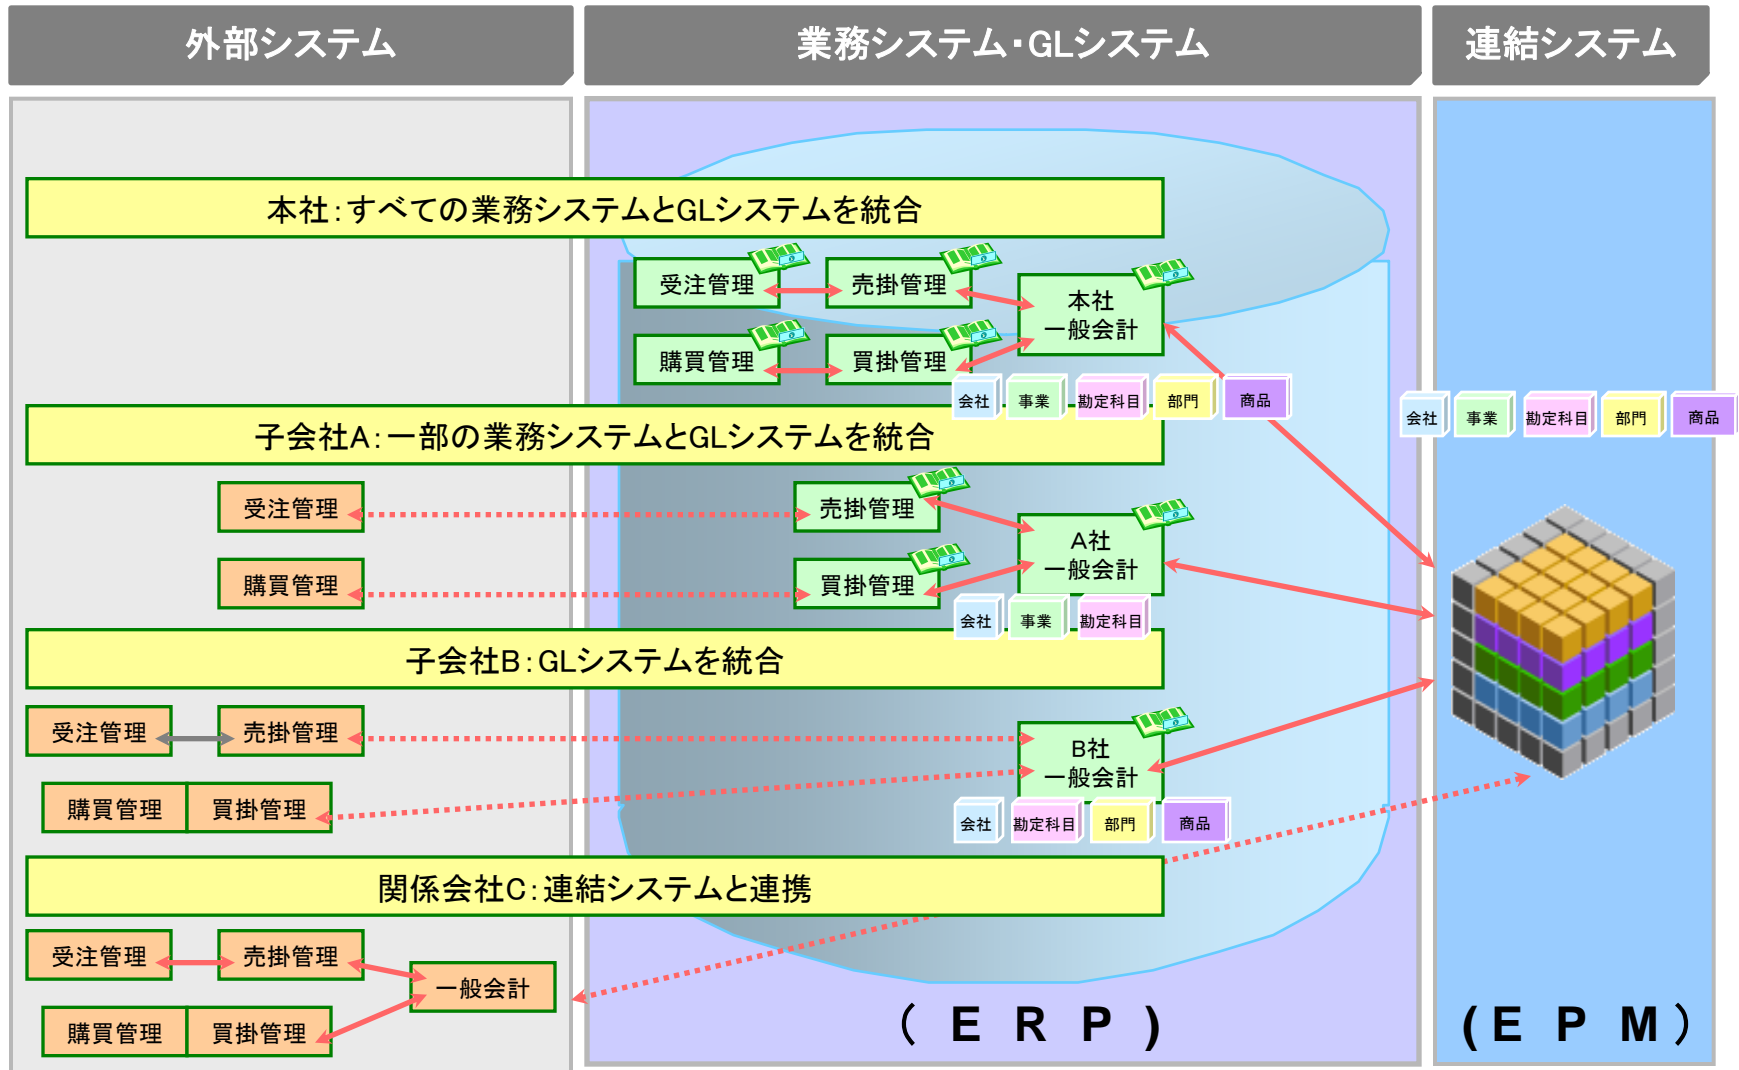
外部システム

業務システム・GLシステム

連結システム

本社：すべての業務システムとGLシステムを統合

受注管理
売掛管理
本社
一般会計
購買管理
買掛管理
会社
事業
勘定科目
部門
商品

会社
事業
勘定科目
部門
商品

子会社A：一部の業務システムとGLシステムを統合

受注管理
売掛管理
A社
一般会計
購買管理
買掛管理
会社
事業
勘定科目

子会社B：GLシステムを統合

受注管理
売掛管理
B社
一般会計
購買管理
買掛管理
会社
勘定科目
部門
商品

関係会社C：連結システムと連携

受注管理
売掛管理
一般会計
購買管理
買掛管理

（ＥＲＰ）

（ＥＰＭ）